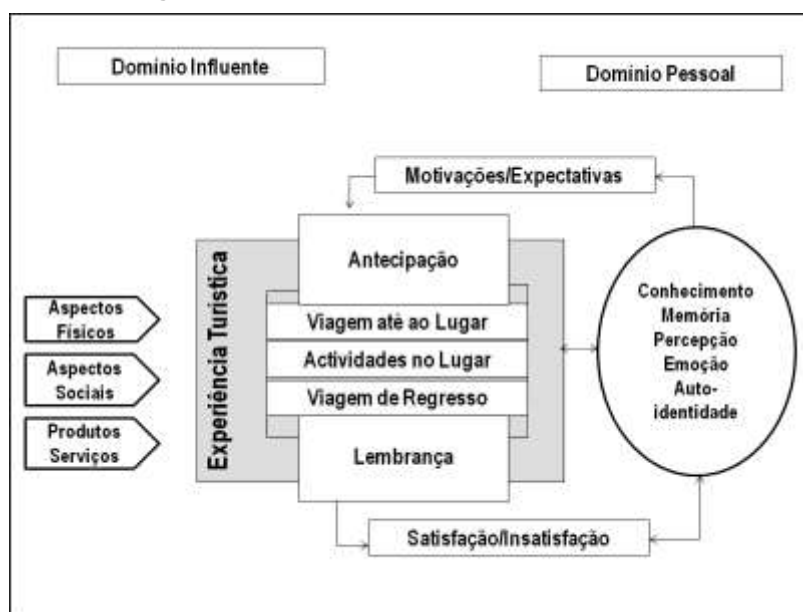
Domínio Influente

Domínio Pessoal

Motivações/Expectativas

Experiência Turística

Antecipação

Viagem até ao Lugar

Actividades no Lugar

Viagem de Regresso

Lembrança

Aspectos Físicos

Aspectos Sociais

Produtos Serviços

Conhecimento
Memória
Percepção
Emoção
Auto-identidade

Satisfação/Insatisfação